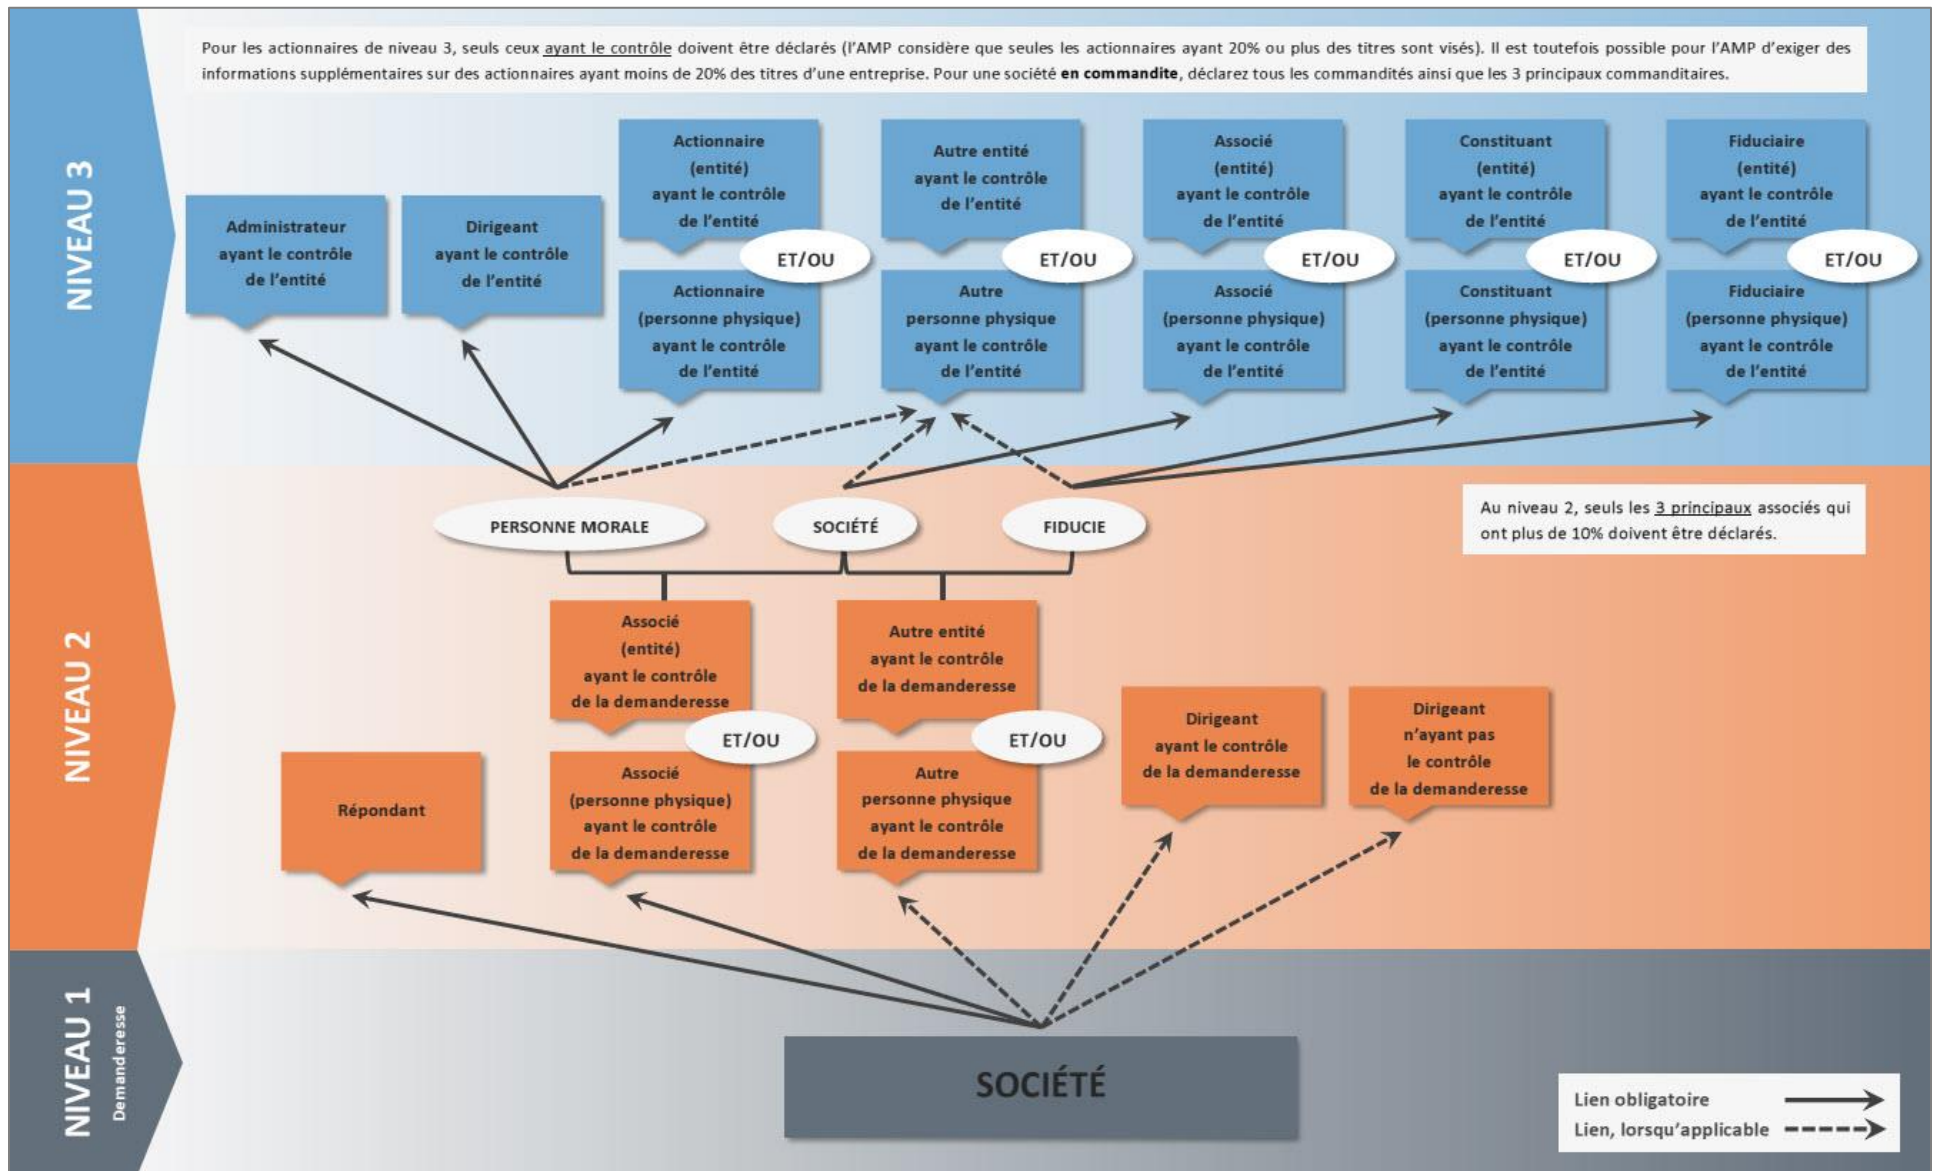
NIVEAU 3

Pour les actionnaires de niveau 3, seuls ceux ayant le contrôle doivent être déclarés (l'AMP considère que seules les actionnaires ayant 20% ou plus des titres sont visés). Il est toutefois possible pour l'AMP d'exiger des informations supplémentaires sur des actionnaires ayant moins de 20% des titres d'une entreprise. Pour une société **en commandite**, déclarez tous les commandités ainsi que les 3 principaux commanditaires.

Administrateur ayant le contrôle de l'entité

Dirigeant ayant le contrôle de l'entité

Actionnaire (entité) ayant le contrôle de l'entité

ET/OU

Actionnaire (personne physique) ayant le contrôle de l'entité

Autre entité ayant le contrôle de l'entité

ET/OU

Autre personne physique ayant le contrôle de l'entité

Associé (entité) ayant le contrôle de l'entité

ET/OU

Associé (personne physique) ayant le contrôle de l'entité

Constituant (entité) ayant le contrôle de l'entité

ET/OU

Constituant (personne physique) ayant le contrôle de l'entité

Fiduciaire (entité) ayant le contrôle de l'entité

ET/OU

Fiduciaire (personne physique) ayant le contrôle de l'entité

NIVEAU 2

PERSONNE MORALE

SOCIÉTÉ

FIDUCIE

Au niveau 2, seuls les 3 principaux associés qui ont plus de 10% doivent être déclarés.

Associé (entité) ayant le contrôle de la demanderesse

ET/OU

Associé (personne physique) ayant le contrôle de la demanderesse

Autre entité ayant le contrôle de la demanderesse

ET/OU

Autre personne physique ayant le contrôle de la demanderesse

Répondant

Dirigeant ayant le contrôle de la demanderesse

Dirigeant n'ayant pas le contrôle de la demanderesse

NIVEAU 1
Demanderesse

SOCIÉTÉ

Lien obligatoire
Lien, lorsqu'applicable